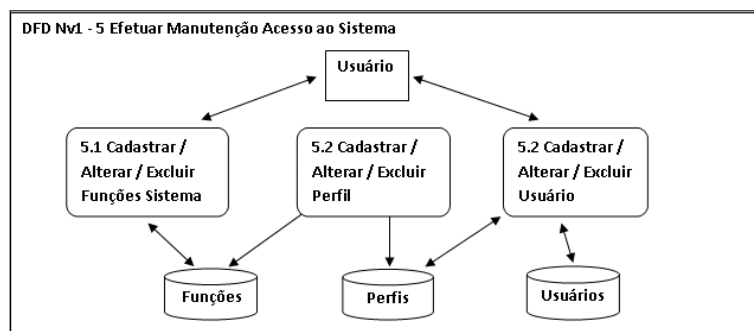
DFD Nv1 - 5 Efetuar Manutenção Acesso ao Sistema

Usuário

5.1 Cadastrar / Alterar / Excluir Funções Sistema

5.2 Cadastrar / Alterar / Excluir Perfil

5.2 Cadastrar / Alterar / Excluir Usuário

Funções

Perfis

Usuários